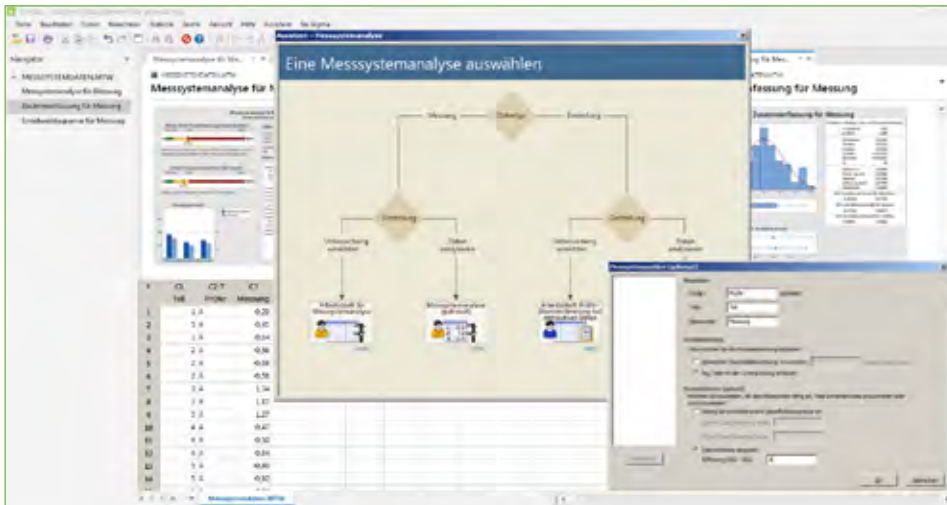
Datei Bearbeiten Daten Berechnen Statistik Grafik Ansicht Hilfe Assistent Six Sigma

Navigator

MESSSYSTEMDATEN.MTW

Messsystemanalyse für Messung

Zusammenfassung für Messung

Grenzwertdiagramm für Messung

Messsystemanalyse für Mes...

MESSSYSTEMDATEN.MTW

Messsystemanalyse für M

Assistent — Messsystemanalyse

Eine Messsystemanalyse auswählen

Messung

Datentyp

Einstufung

Untersuchung auswählen

Daten analysieren

Messsystemanalyse

Messsystemanalyse (Gauge R&R)

Zusammenfassung für Messung

| | C1 | C2-T | C3 |
|---|---|---|---|
| | Teil | Prüfer | Messung |
| 1 | 1 A | | -0,20 |
| 2 | 1 A | | -0,45 |
| 3 | 1 A | | -0,14 |
| 4 | 2 A | | -0,96 |
| 5 | 2 A | | -0,08 |
| 6 | 2 A | | -0,58 |
| 7 | 3 A | | 1,34 |
| 8 | 3 A | | 1,17 |
| 9 | 3 A | | 1,27 |
| 10 | 4 A | | -0,47 |
| 11 | 4 A | | -0,50 |
| 12 | 5 A | | -0,04 |
| 13 | 5 A | | -0,80 |
| 14 | 5 A | | -0,92 |

Messsystemdaten.MTW

Prüfer

Teil

Messung

OK

Abbrechen